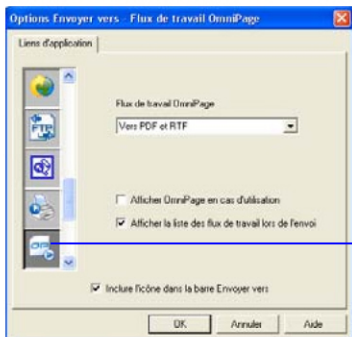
Options Envoyer vers - Flux de travail OmniPage

Liens d'application

FTP

Flux de travail OmniPage

Vers PDF et RTF

Afficher OmniPage en cas d'utilisation

Afficher la liste des flux de travail lors de l'envoi

Inclure l'icône dans la barre Envoyer vers

OK

Annuler

Aide